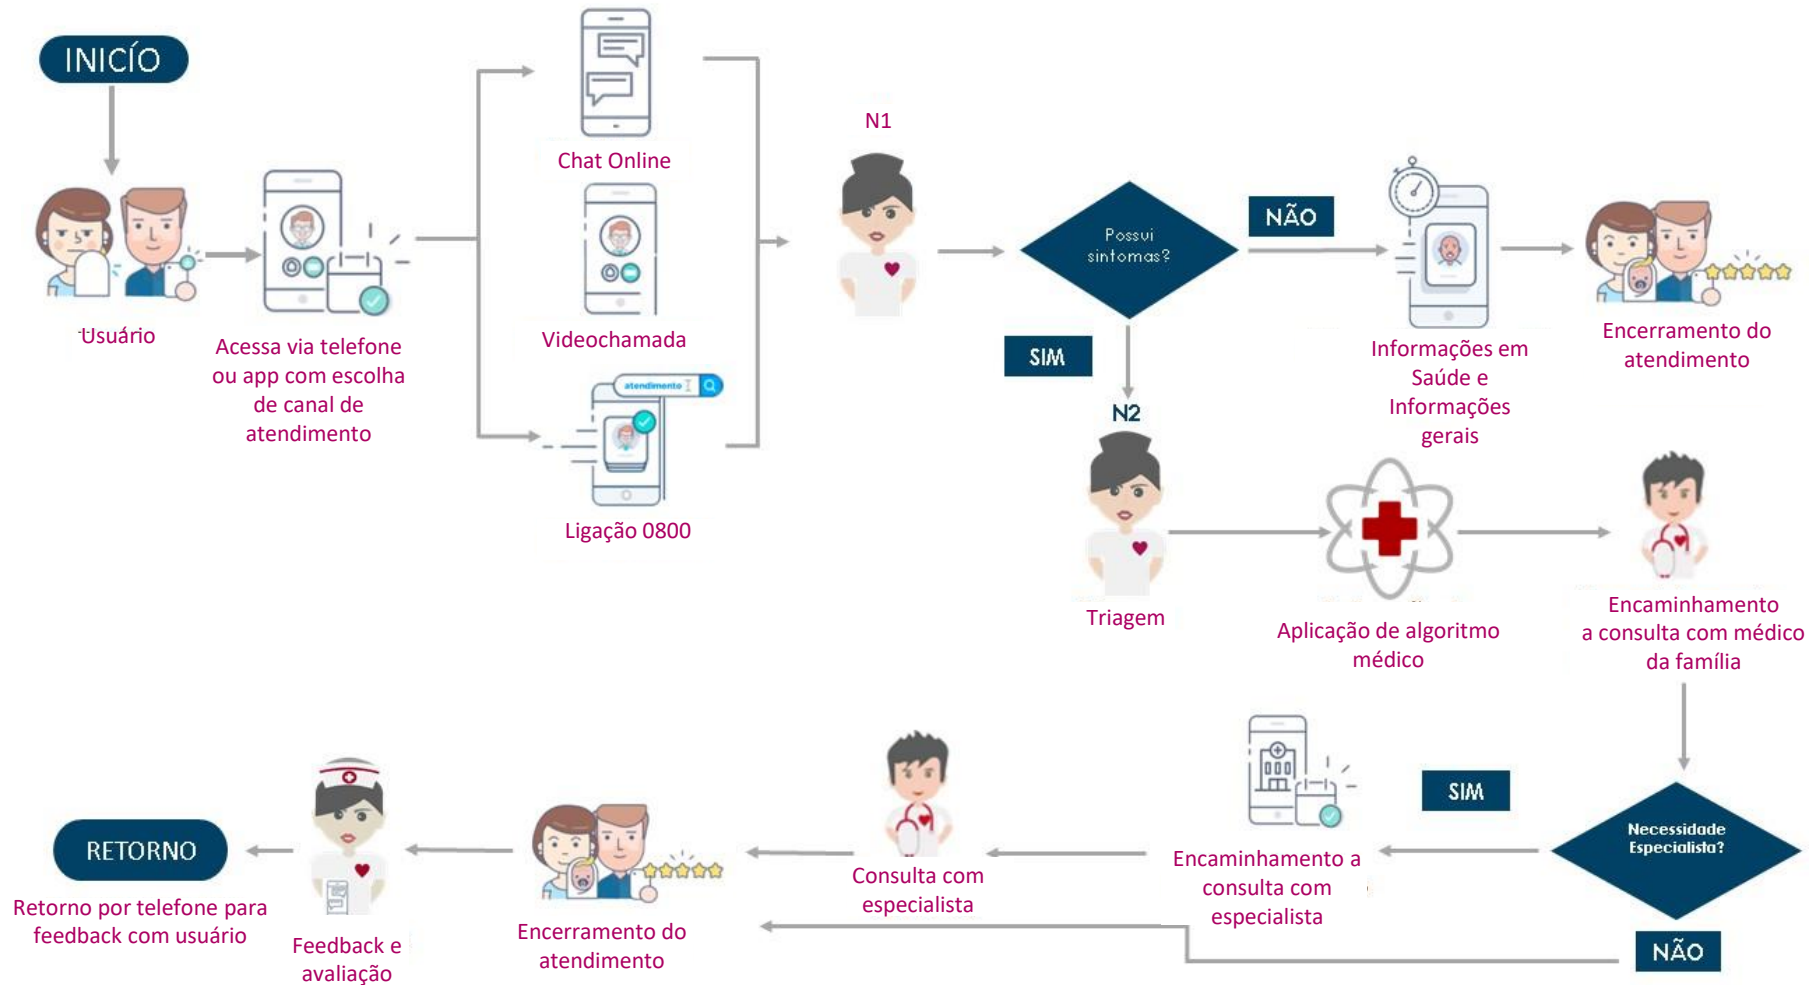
INICÍO

Usuário

Acessa via telefone ou app com escolha de canal de atendimento

Chat Online

Videochamada

atendimento

Ligação 0800

N1

Possui sintomas?

NÃO

SIM

Informações em Saúde e Informações gerais

Encerramento do atendimento

N2

Triagem

Aplicação de algoritmo médico

Encaminhamento a consulta com médico da família

Necessidade Especialista?

SIM

NÃO

Encaminhamento a consulta com especialista

Consulta com especialista

Encerramento do atendimento

Feedback e avaliação

RETORNO

Retorno por telefone para feedback com usuário